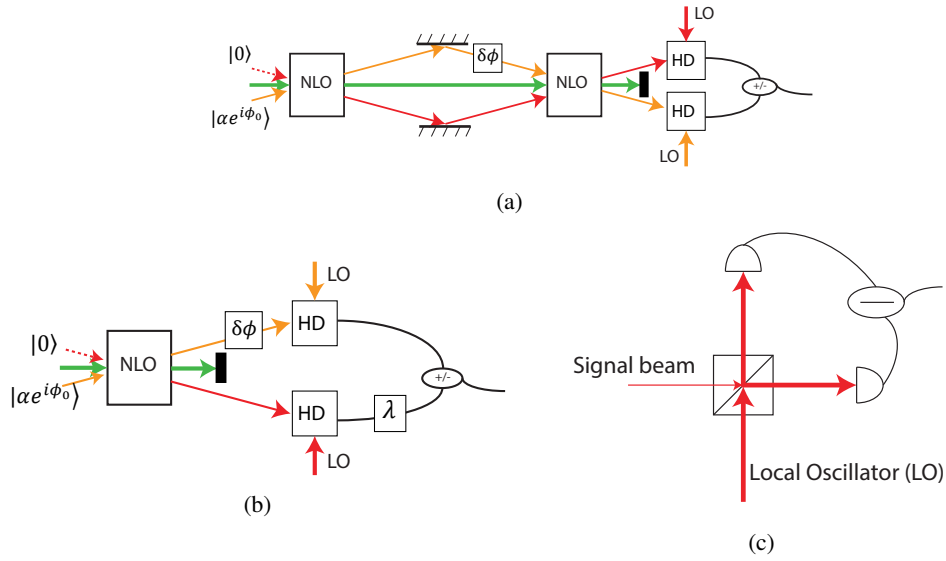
LO

$|0\rangle$

NLO

$\delta\phi$

NLO

HD

+/-

HD

$|\alpha e^{i\phi_0}\rangle$

LO

(a)

LO

$\delta\phi$

HD

$|0\rangle$

NLO

+/-

$|\alpha e^{i\phi_0}\rangle$

HD

$\lambda$

LO

(b)

—

Signal beam

Local Oscillator (LO)

(c)